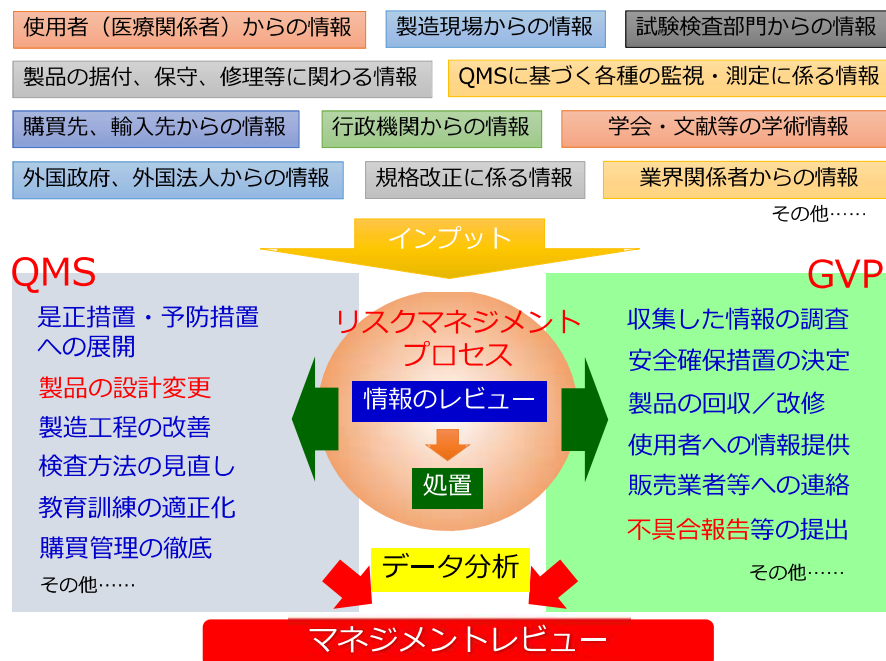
使用者（医療関係者）からの情報

製造現場からの情報

試験検査部門からの情報

製品の据付、保守、修理等に関わる情報

QMSに基づく各種の監視・測定に係る情報

購買先、輸入先からの情報

行政機関からの情報

学会・文献等の学術情報

外国政府、外国法人からの情報

規格改正に係る情報

業界関係者からの情報

その他……

インプット

QMS

是正措置・予防措置への展開

製品の設計変更

製造工程の改善

検査方法の見直し

教育訓練の適正化

購買管理の徹底

その他……

リスクマネジメントプロセス

情報のレビュー

処置

データ分析

GVP

収集した情報の調査

安全確保措置の決定

製品の回収／改修

使用者への情報提供

販売業者等への連絡

不具合報告等の提出

その他……

マネジメントレビュー